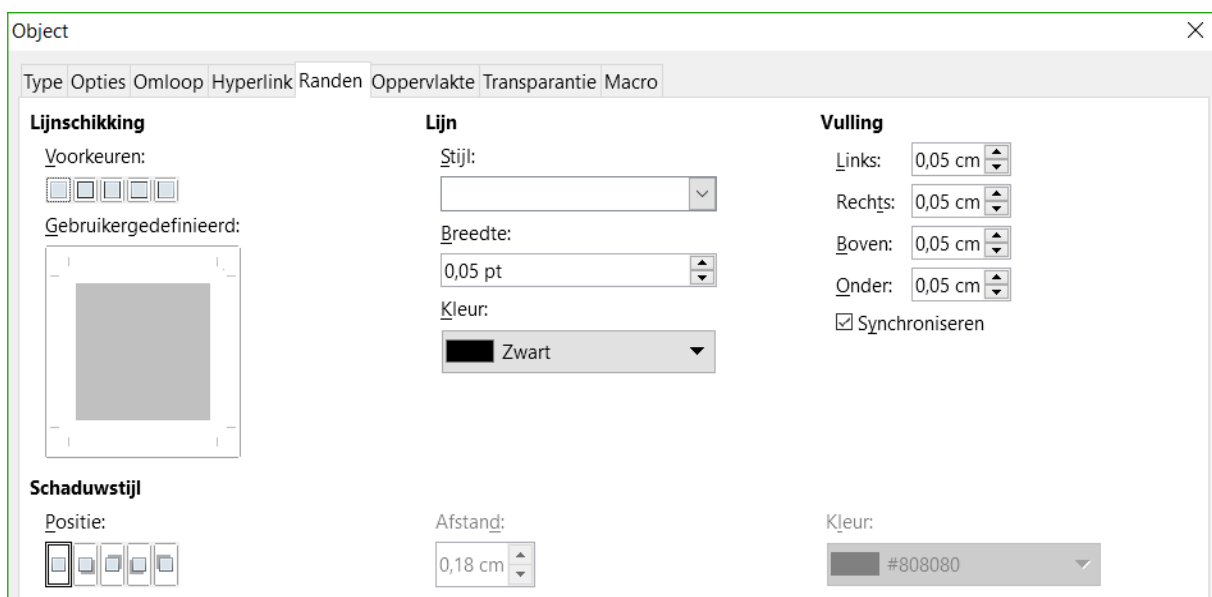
Object

Type Opties Omloop Hyperlink Randen Oppervlakte Transparantie Macro

Lijnschikking

Voorkeuren:

Gebruikergedefinieerd:

Lijn

Stijl:

Breedte:

0,05 pt

Kleur:

Zwart

Vulling

Links: 0,05 cm

Rechts: 0,05 cm

Boven: 0,05 cm

Onder: 0,05 cm

Synchroniseren

Schaduwstijl

Positie:

Afstand:

0,18 cm

Kleur:

#808080